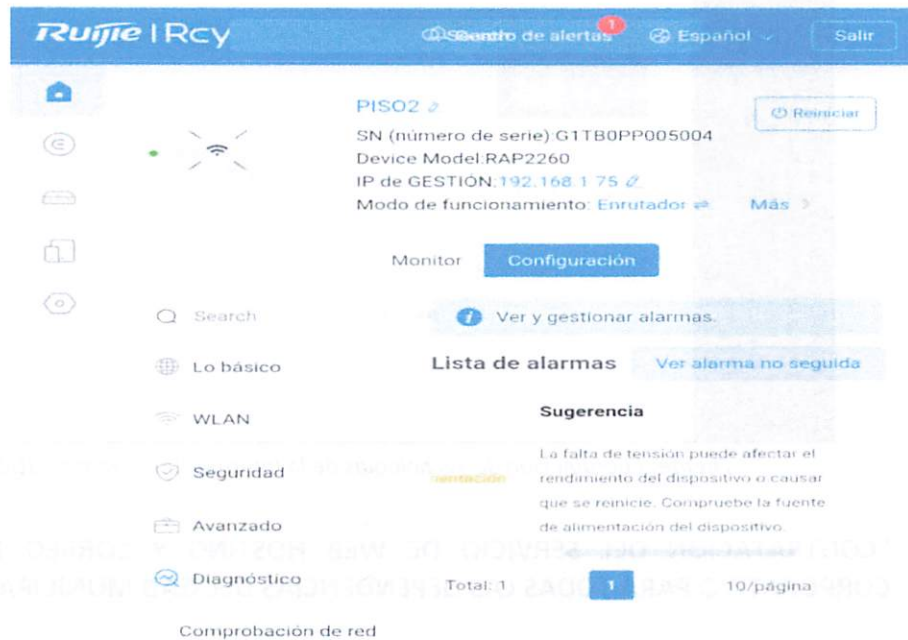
Ruijie | Rcy

Centro de alertas 1

Español

Salir

PISO2

Reiniciar

SN (número de serie):G1TB0PP005004

Device Model:RAP2260

IP de GESTIÓN:192.168.1.75

Modo de funcionamiento: Enrutador

Más

Monitor

Configuración

Search

Ver y gestionar alarmas.

Lo básico

Lista de alarmas

Ver alarma no seguida

WLAN

Sugerencia

Seguridad

La falta de tensión puede afectar el rendimiento del dispositivo o causar que se reinicie. Compruebe la fuente de alimentación del dispositivo.

Avanzado

Diagnóstico

Total: 1

1

10/página

Comprobación de red